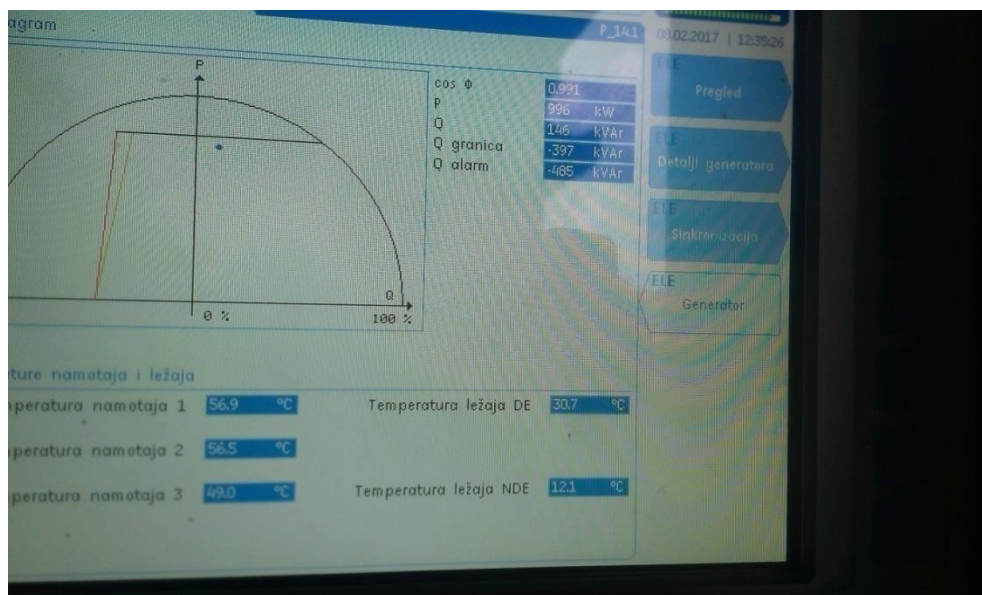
agram

P_141

08.02.2017 | 12:35:26

ELE
Pregled

ELE
Detalji generatora

ELE
Sinkronizacija

ELE
Generator

P

Q

0 %

100 %

cos φ 0.991
P 996 kW
Q 146 kVAr
Q granica -397 kVAr
Q alarm -485 kVAr

ture namotaja i ležaja

peratura namotaja 1 56.9 °C

Temperatura ležaja DE 30.7 °C

peratura namotaja 2 56.5 °C

peratura namotaja 3 49.0 °C

Temperatura ležaja NDE 12.1 °C